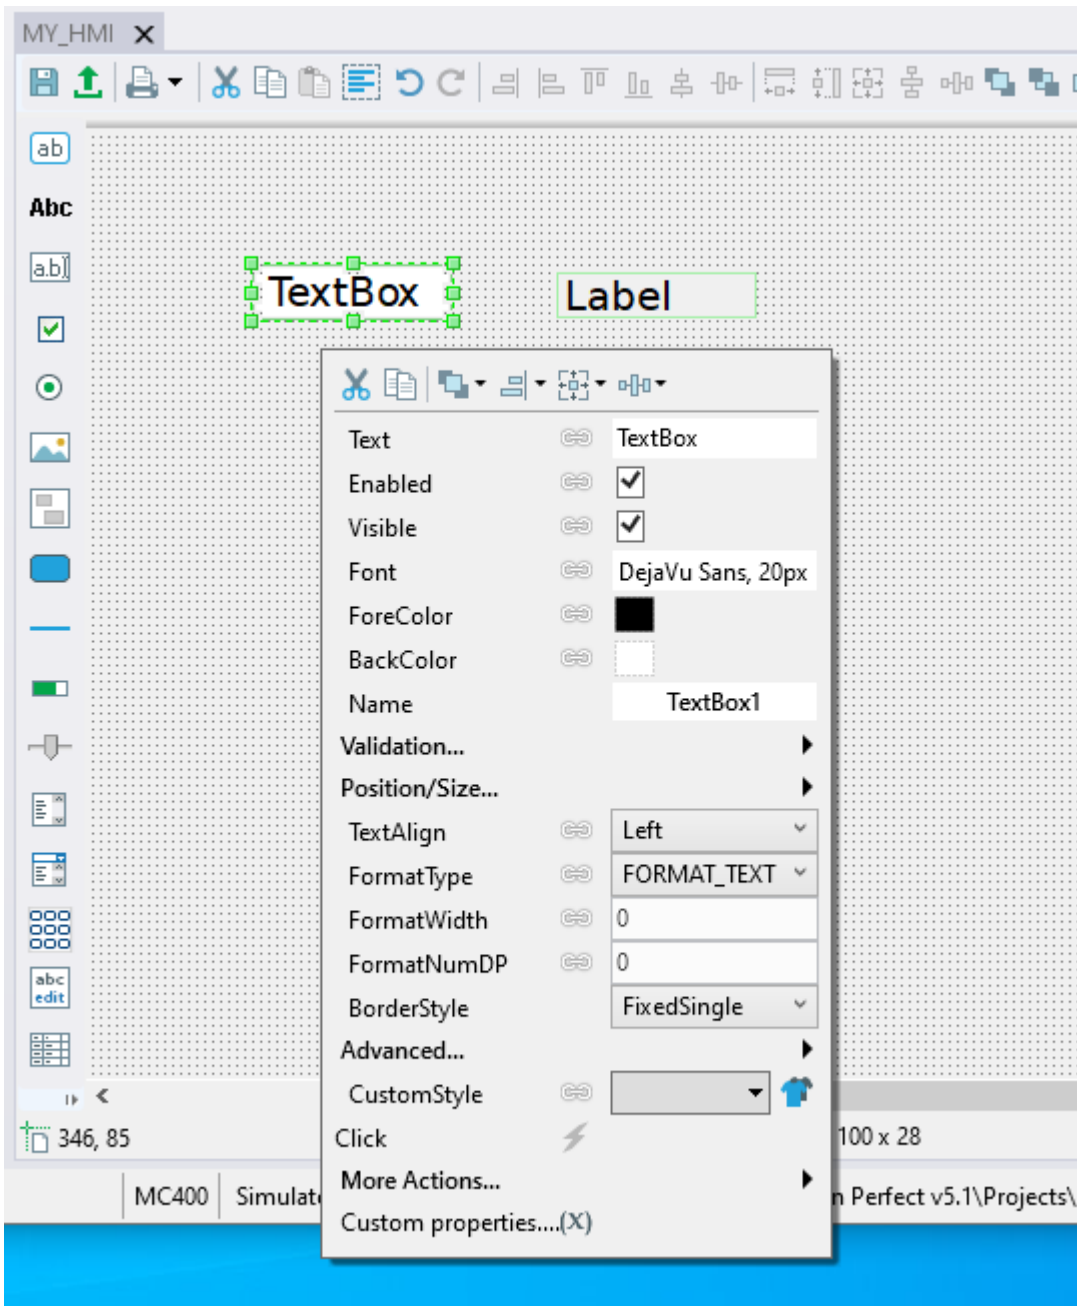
MY_HMI ✕

ab
Abc
a.b
abc edit

TextBox
Label

Text | TextBox
Enabled | ✓
Visible | ✓
Font | DejaVu Sans, 20px
ForeColor
BackColor
Name | TextBox1
Validation...
Position/Size...
TextAlign | Left
FormatType | FORMAT_TEXT
FormatWidth | 0
FormatNumDP | 0
BorderStyle | FixedSingle
Advanced...
CustomStyle
Click
More Actions...
Custom properties....(X)

346, 85
100 x 28
MC400
Simulat
n Perfect v5.1\Projects\